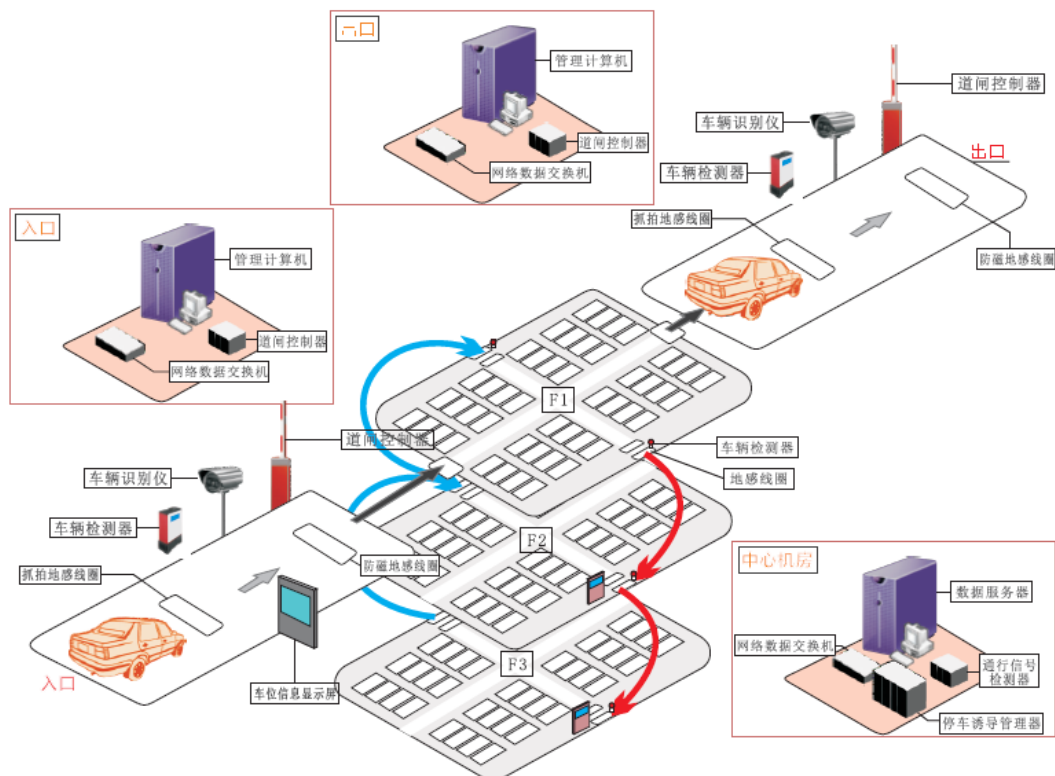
出口

管理计算机

道闸控制器

网络数据交换机

道闸控制器

车辆识别仪

出口

车辆检测器

抓拍地感线圈

防磁地感线圈

入口

管理计算机

道闸控制器

网络数据交换机

F1

道闸控制器

车辆检测器

地感线圈

车辆识别仪

车辆检测器

F2

抓拍地感线圈

防磁地感线圈

中心机房

数据服务器

网络数据交换机

通行信号检测器

F3

入口

车位信息显示屏

停车诱导管理器